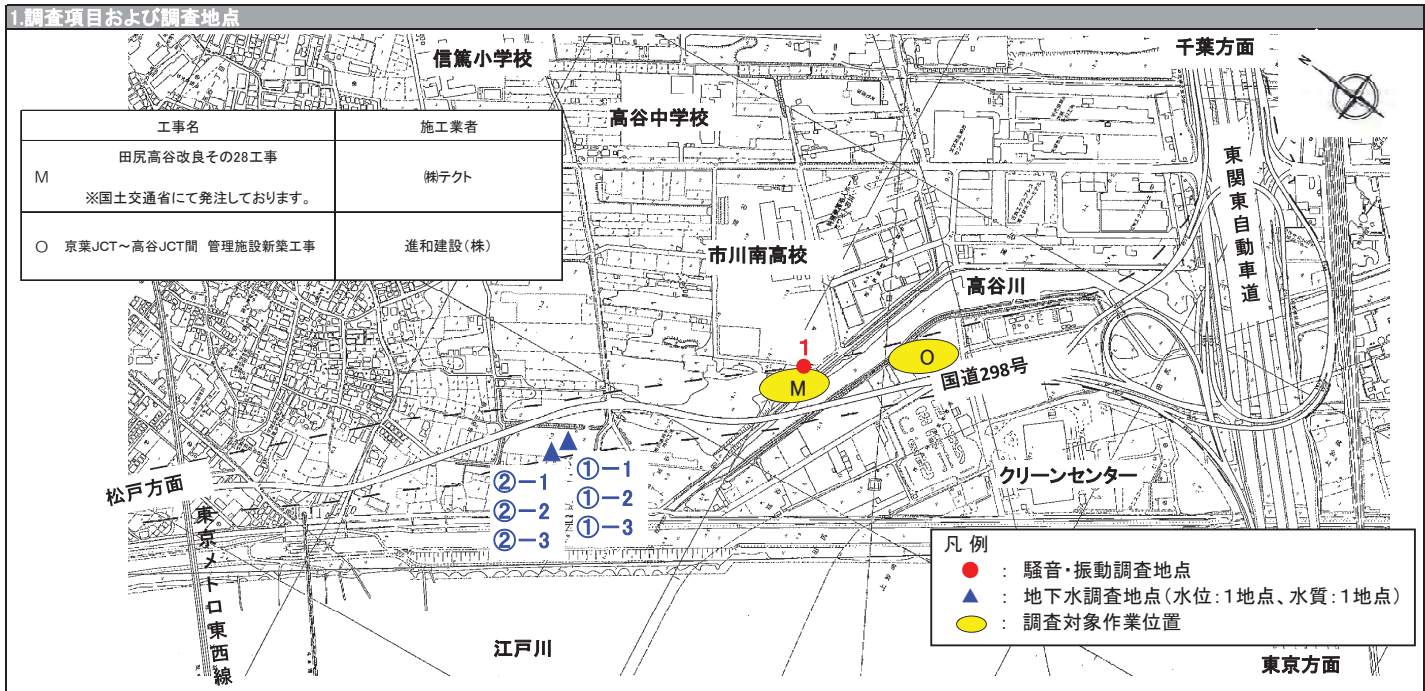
1.調査項目および調査地点

| 工事名 | 施工業者 |
|---|---|
| M 田尻高谷改良その28工事 ※国土交通省にて発注しております。 | ㈱テクト |
| O 京葉JCT～高谷JCT間 管理施設新築工事 | 進和建設(株) |

信篤小学校
千葉方面
高谷中学校
東関東自動車道
市川南高校
高谷川
1
O
M
国道298号
①−1
①−2
①−3
②−1
②−2
②−3
松戸方面
東京メトロ東西線
クリーンセンター
江戸川
東京方面

凡 例
● ： 騒音・振動調査地点
▲ ： 地下水調査地点(水位：1地点、水質：1地点)
⬭ ： 調査対象作業位置